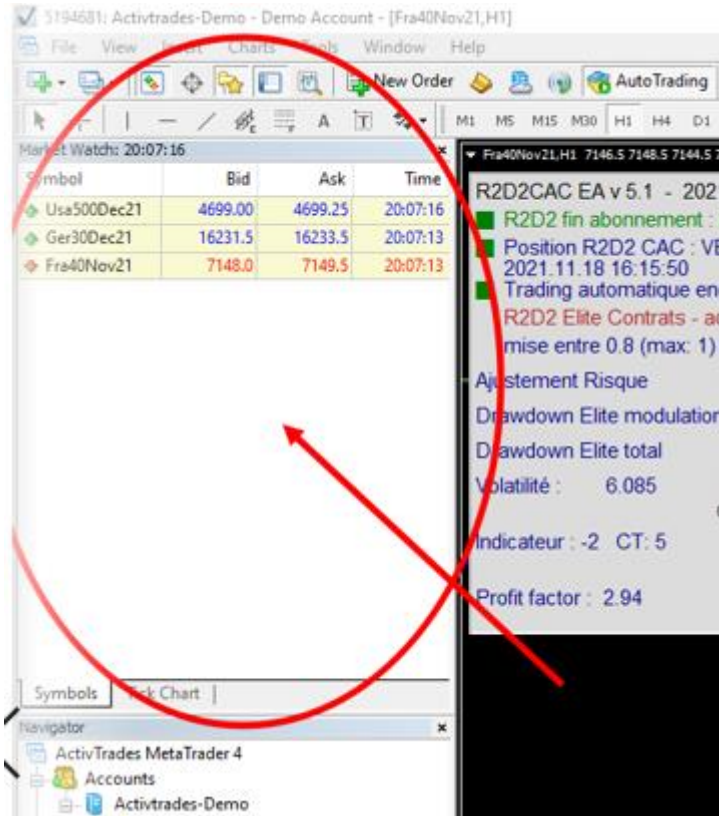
5194681: Activtrades-Demo - Demo Account - [Fra40Nov21,H1]

File View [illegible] Charts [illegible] Window Help

New Order AutoTrading

M1 M5 M15 M30 H1 H4 D1

Market Watch: 20:07:16

| Symbol | Bid | Ask | Time |
|---|---|---|---|
| Usa500Dec21 | 4699.00 | 4699.25 | 20:07:16 |
| Ger30Dec21 | 16231.5 | 16233.5 | 20:07:13 |
| Fra40Nov21 | 7148.0 | 7149.5 | 20:07:13 |

Fra40Nov21,H1 7146.5 7148.5 7144.5 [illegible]

R2D2CAC EA v 5.1 - 202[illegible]

R2D2 fin abonnement : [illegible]

Position R2D2 CAC : V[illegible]
2021.11.18 16:15:50

Trading automatique en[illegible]

R2D2 Elite Contrats - a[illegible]

mise entre 0.8 (max: 1)

Ajustement Risque

Drawdown Elite modulation

Drawdown Elite total

Volatilité : 6.085

Indicateur : -2 CT: 5

Profit factor : 2.94

Symbols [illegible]ck Chart

Navigator

ActivTrades MetaTrader 4

Accounts

Activtrades-Demo